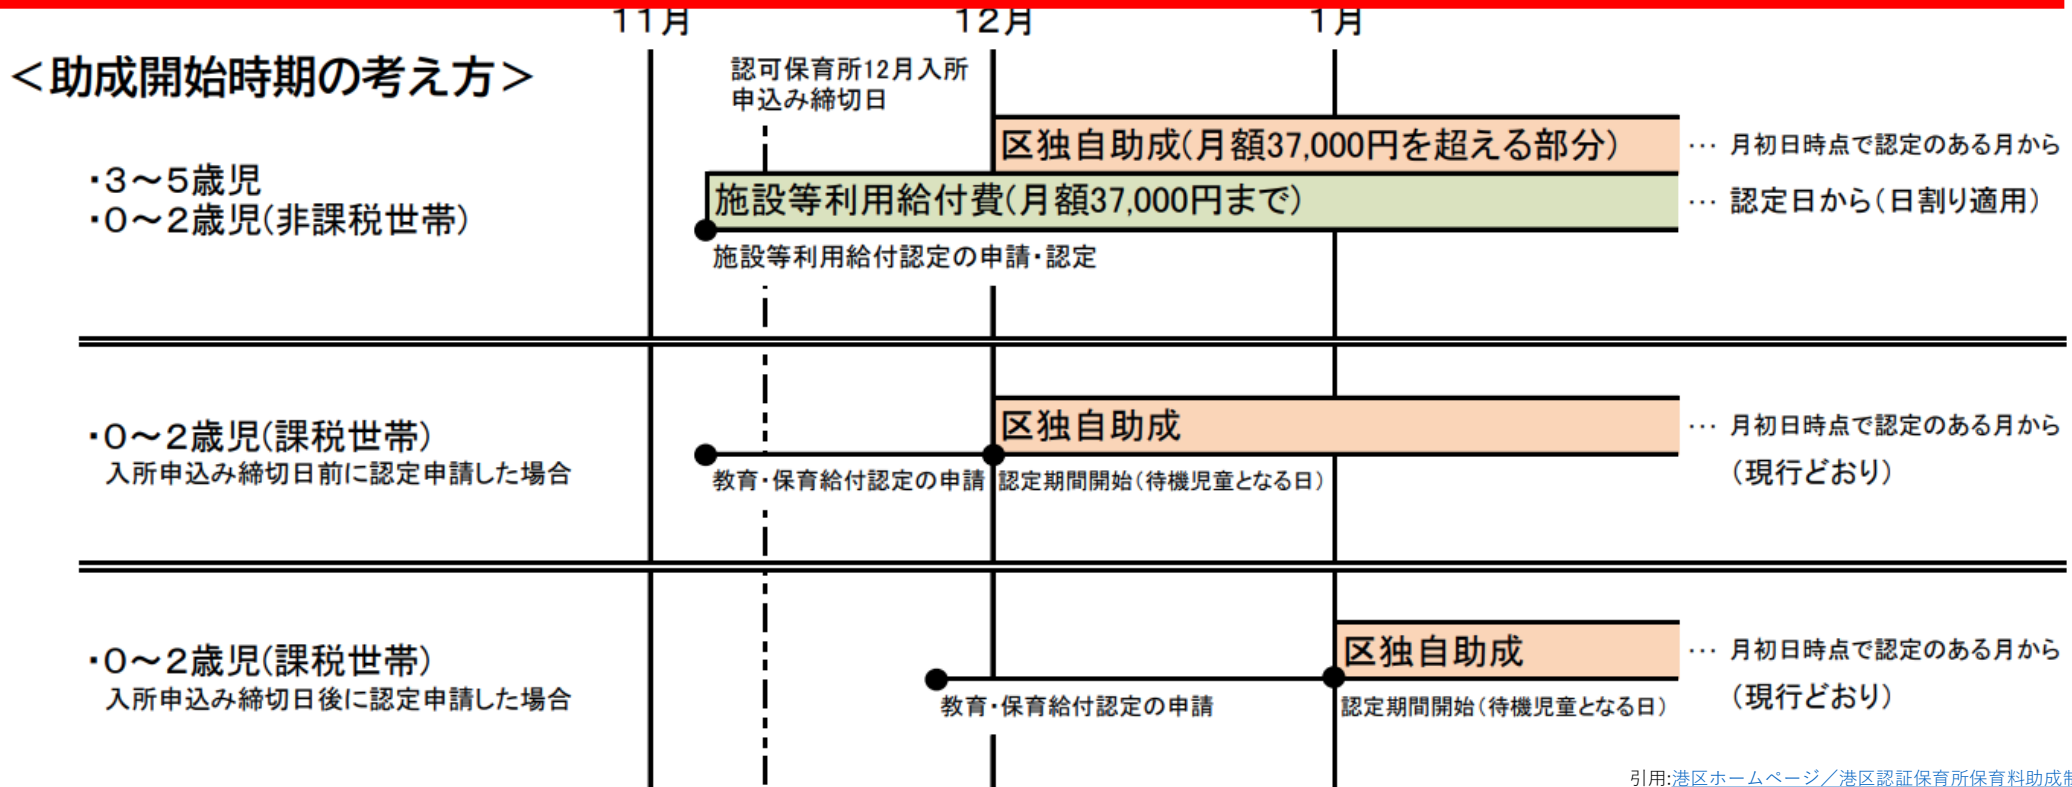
11月　12月　1月

＜助成開始時期の考え方＞

認可保育所12月入所申込み締切日

・3～5歳児
・0～2歳児(非課税世帯)

区独自助成(月額37,000円を超える部分)　… 月初日時点で認定のある月から

施設等利用給付費(月額37,000円まで)　… 認定日から(日割り適用)

施設等利用給付認定の申請・認定

・0～2歳児(課税世帯)
入所申込み締切日前に認定申請した場合

区独自助成　… 月初日時点で認定のある月から（現行どおり）

教育・保育給付認定の申請　認定期間開始（待機児童となる日）

・0～2歳児(課税世帯)
入所申込み締切日後に認定申請した場合

区独自助成　… 月初日時点で認定のある月から（現行どおり）

教育・保育給付認定の申請　認定期間開始（待機児童となる日）

引用:港区ホームページ／港区認証保育所保育料助成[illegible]